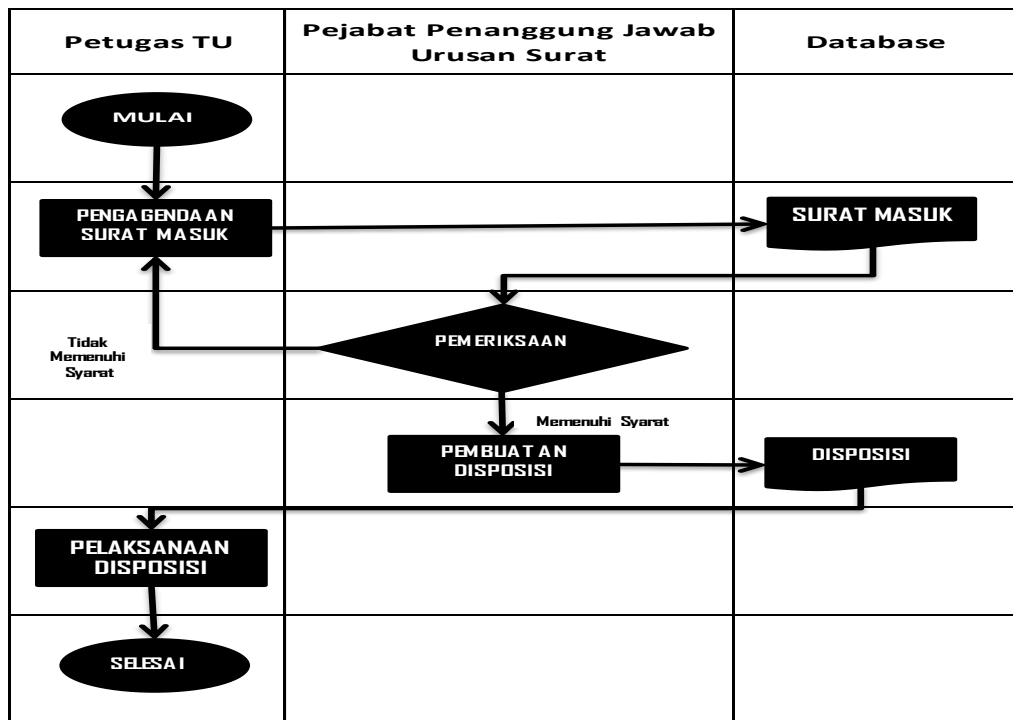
| Petugas TU | Pejabat Penanggung Jawab Urusan Surat | Database |
|---|---|---|
| MULAI | | |
| PENGAGENDAAN SURAT MASUK | | SURAT MASUK |
| Tidak Memenuhi Syarat | PEMERIKSAAN | |
| | Memenuhi Syarat PEMBUATAN DISPOSISI | DISPOSISI |
| PELAKSANAAN DISPOSISI | | |
| SELESAI | | |